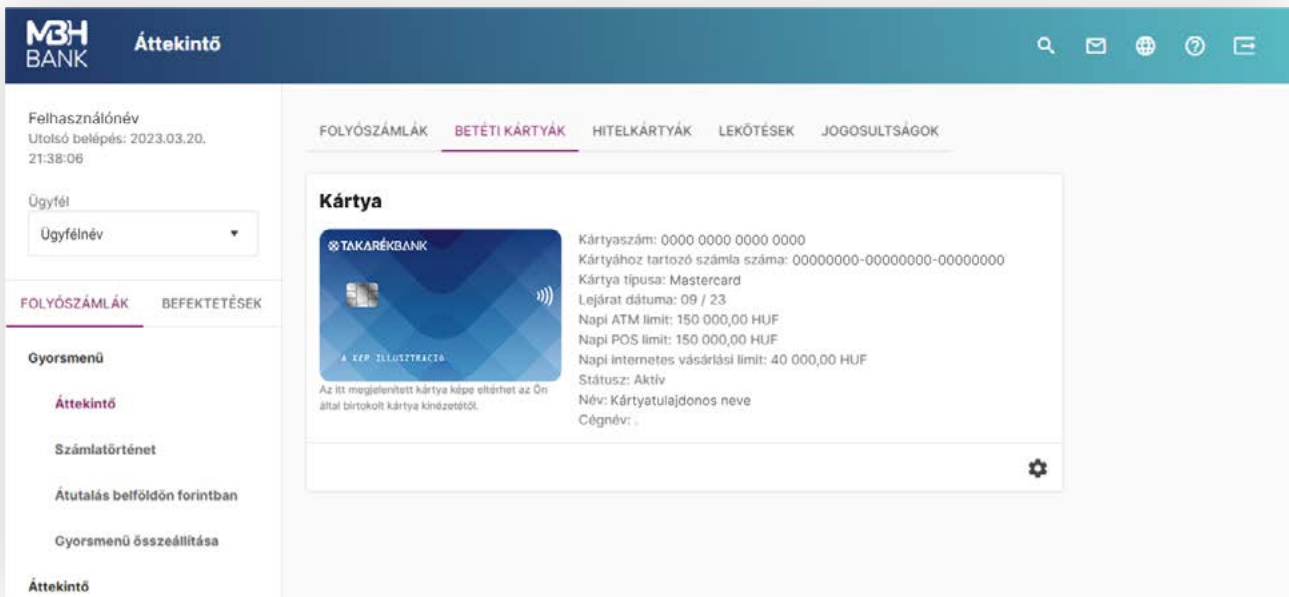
MBH BANK Áttekintő

Felhasználónév
Utolsó belépés: 2023.03.20. 21:38:06

Ügyfél
Ügyfélnév

FOLYÓSZÁMLÁK BEFEKTETÉSEK

Gyorsmenü
Áttekintő
Számlatörténet
Átutalás belföldön forintban
Gyorsmenü összeállítása
Áttekintő

FOLYÓSZÁMLÁK BETÉTI KÁRTYÁK HITELKÁRTYÁK LEKÖTÉSEK JOGOSULTSÁGOK

Kártya

TAKARÉKBANK
A KÉP ILLUSZTRÁCIÓ

Az itt megjelenített kártya képe eltérhet az Ön által birtokolt kártya kinézetétől.

Kártyaszám: 0000 0000 0000 0000
Kártyához tartozó számla száma: 00000000-00000000-00000000
Kártya típusa: Mastercard
Lejárat dátuma: 09 / 23
Napi ATM limit: 150 000,00 HUF
Napi POS limit: 150 000,00 HUF
Napi internetes vásárlási limit: 40 000,00 HUF
Státusz: Aktív
Név: Kártyatulajdonos neve
Cégnév: .